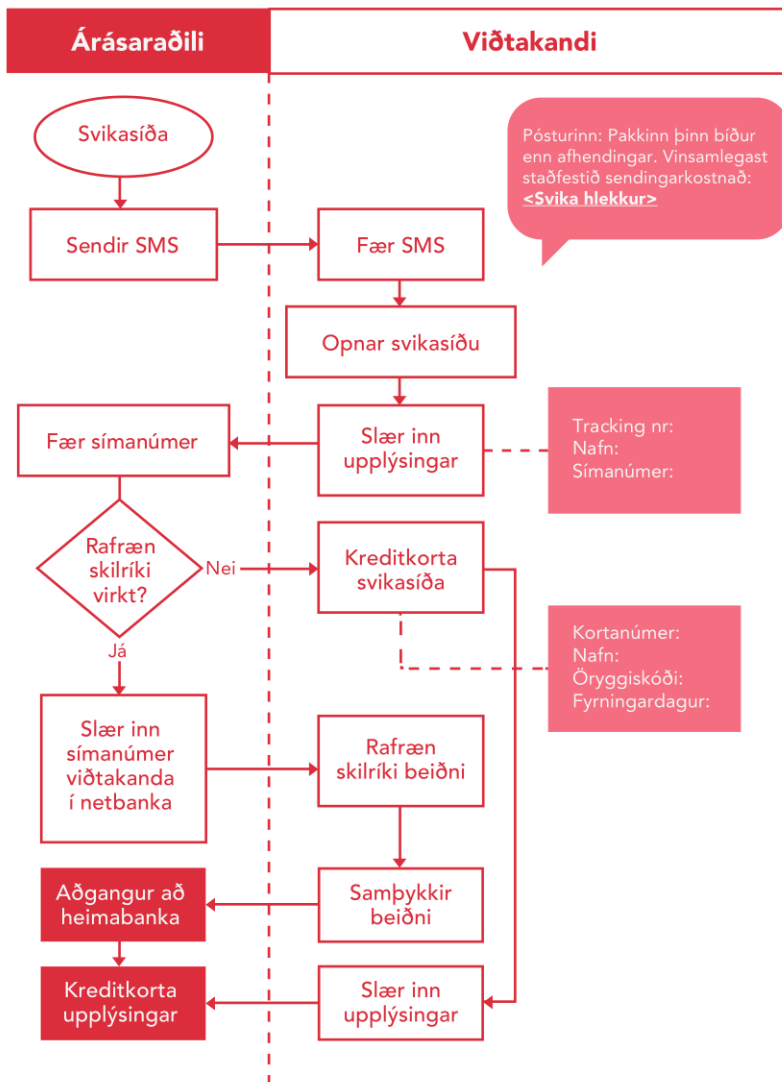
Árásaraðili

Viðtakandi

Svikasíða

Pósturinn: Pakkinn þinn bíður enn afhendingar. Vinsamlegast staðfestið sendingarkostnað: <Svika hlekkur>

Sendir SMS

Fær SMS

Opnar svikasíðu

Fær símanúmer

Slær inn upplýsingar

Tracking nr:
Nafn:
Símanúmer:

Rafræn skilríki virkt?

Nei

Kreditkorta svikasíða

Já

Kortanúmer:
Nafn:
Öryggiskóði:
Fyrningardagur:

Slær inn símanúmer viðtakanda í netbanka

Rafræn skilríki beiðni

Aðgangur að heimabanka

Samþykkir beiðni

Kreditkorta upplýsingar

Slær inn upplýsingar